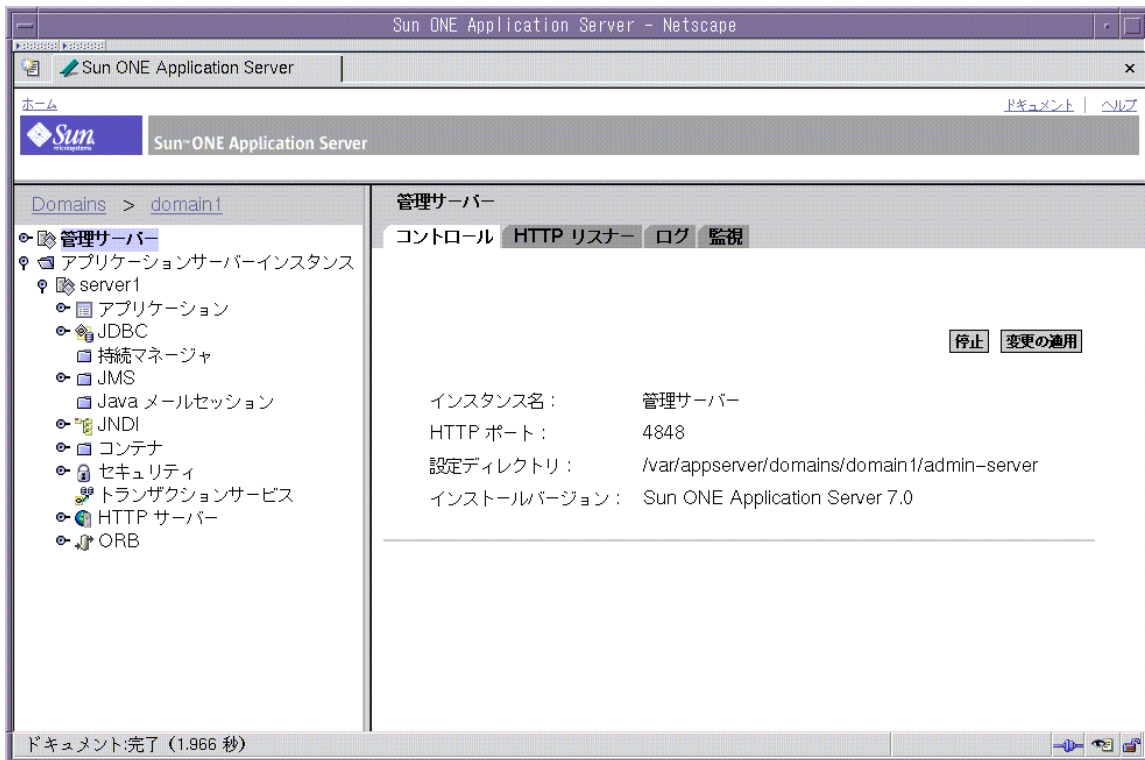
Sun ONE Application Server - Netscape

Sun ONE Application Server

ホーム

ドキュメント | ヘルプ

Sun microsystems

Sun ONE Application Server

Domains > domain1

管理サーバー
アプリケーションサーバーインスタンス
server1
アプリケーション
JDBC
持続マネージャ
JMS
Java メールセッション
JNDI
コンテナ
セキュリティ
トランザクションサービス
HTTP サーバー
ORB

管理サーバー

コントロール | HTTP リスナー | ログ | 監視

停止 | 変更の適用

| | |
|---|---|
| インスタンス名 : | 管理サーバー |
| HTTP ポート : | 4848 |
| 設定ディレクトリ : | /var/appserver/domains/domain1/admin-server |
| インストールバージョン : | Sun ONE Application Server 7.0 |

ドキュメント:完了 (1.966 秒)